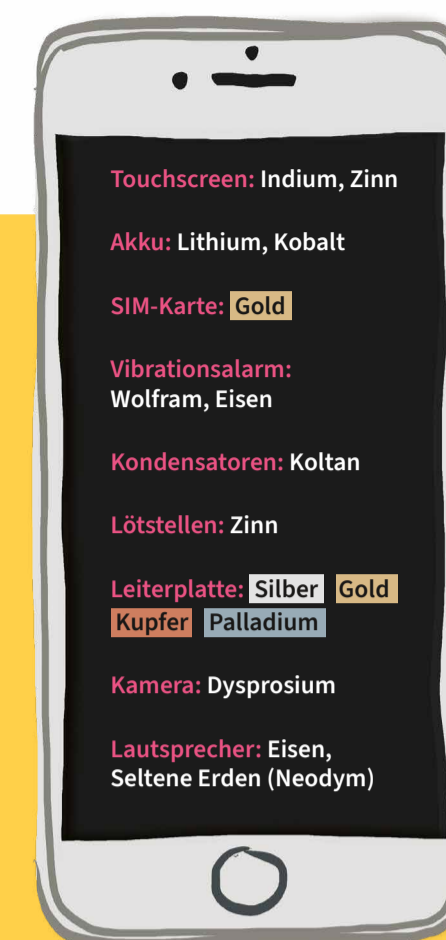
Touchscreen: Indium, Zinn

Akku: Lithium, Kobalt

SIM-Karte: Gold

Vibrationsalarm: Wolfram, Eisen

Kondensatoren: Koltan

Lötstellen: Zinn

Leiterplatte: Silber Gold Kupfer Palladium

Kamera: Dysprosium

Lautsprecher: Eisen, Seltene Erden (Neodym)